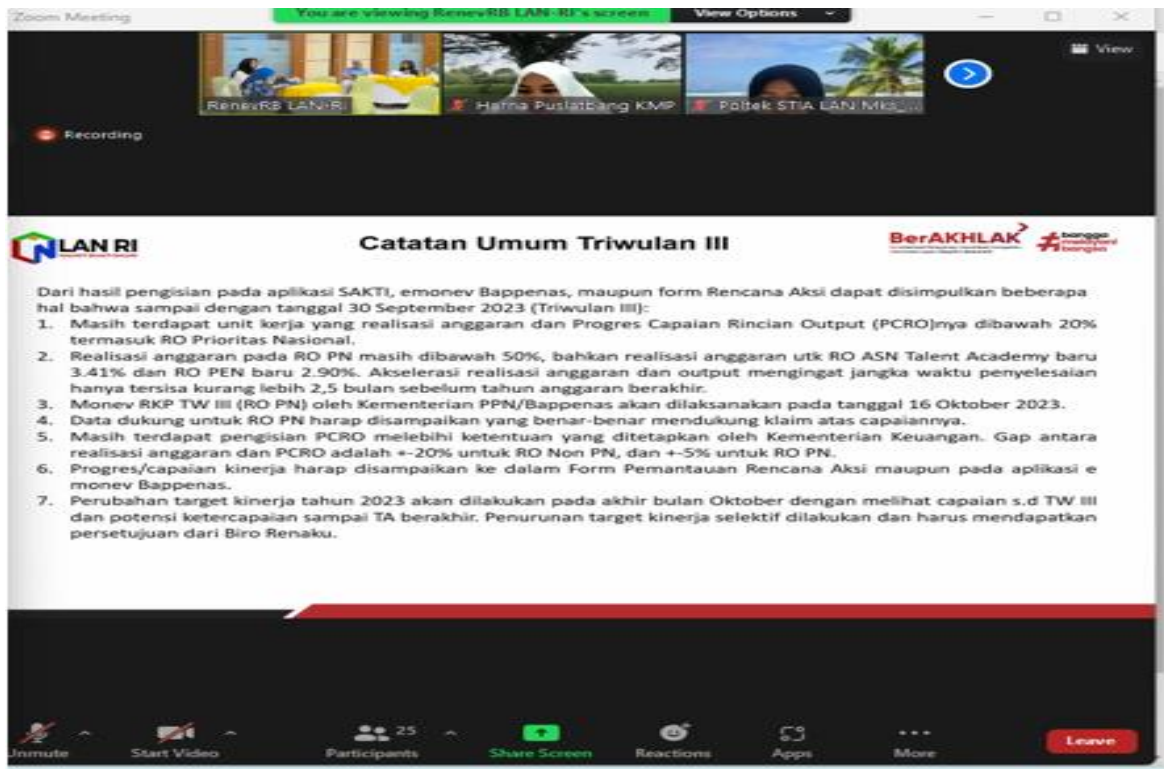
Zoom Meeting

You are viewing RenevRB LAN-RI's screen

View Options

View

RenevRB LAN-RI

Hafna Puslatbang KMP

Poltek STIA LAN Mks_...

Recording

LAN RI

Catatan Umum Triwulan III

BerAKHLAK

#bangga melayani bangsa

Dari hasil pengisian pada aplikasi SAKTI, emonev Bappenas, maupun form Rencana Aksi dapat disimpulkan beberapa hal bahwa sampai dengan tanggal 30 September 2023 (Triwulan III):

1. Masih terdapat unit kerja yang realisasi anggaran dan Progres Capaian Rincian Output (PCRO)nya dibawah 20% termasuk RO Prioritas Nasional.
2. Realisasi anggaran pada RO PN masih dibawah 50%, bahkan realisasi anggaran utk RO ASN Talent Academy baru 3.41% dan RO PEN baru 2.90%. Akselerasi realisasi anggaran dan output mengingat jangka waktu penyelesaian hanya tersisa kurang lebih 2,5 bulan sebelum tahun anggaran berakhir.
3. Monev RKP TW III (RO PN) oleh Kementerian PPN/Bappenas akan dilaksanakan pada tanggal 16 Oktober 2023.
4. Data dukung untuk RO PN harap disampaikan yang benar-benar mendukung klaim atas capaiannya.
5. Masih terdapat pengisian PCRO melebihi ketentuan yang ditetapkan oleh Kementerian Keuangan. Gap antara realisasi anggaran dan PCRO adalah +-20% untuk RO Non PN, dan +-5% untuk RO PN.
6. Progres/capaian kinerja harap disampaikan ke dalam Form Pemantauan Rencana Aksi maupun pada aplikasi e monev Bappenas.
7. Perubahan target kinerja tahun 2023 akan dilakukan pada akhir bulan Oktober dengan melihat capaian s.d TW III dan potensi ketercapaian sampai TA berakhir. Penurunan target kinerja selektif dilakukan dan harus mendapatkan persetujuan dari Biro Renaku.

Unmute

Start Video

25

Participants

Share Screen

Reactions

Apps

More

Leave